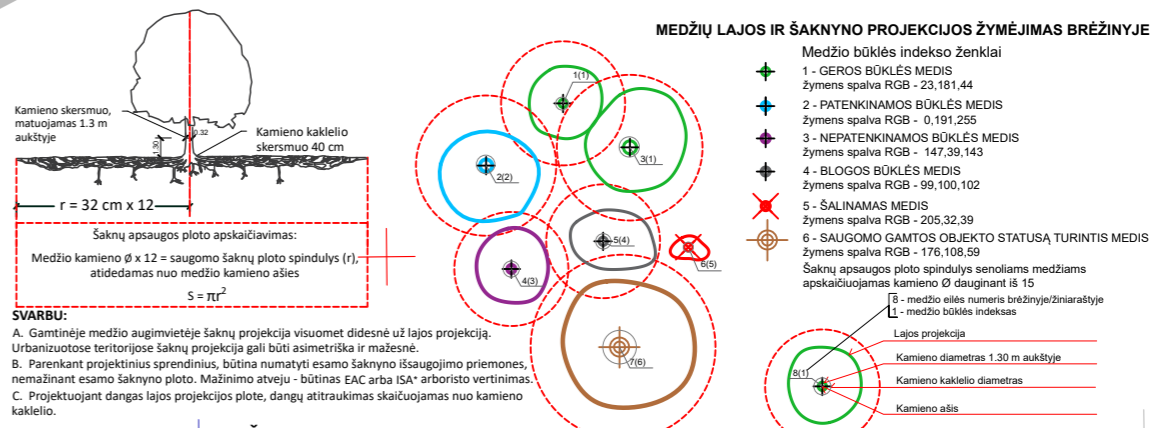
MEDŽIŲ LAJOS IR ŠAKNYNO PROJEKCIJOS ŽYMĖJIMAS BRĖŽINYJE

Medžio būklės indekso ženklai

1 - GEROS BŪKLĖS MEDIS
žymens spalva RGB - 23,181,44

2 - PATENKINAMOS BŪKLĖS MEDIS
žymens spalva RGB - 0,191,255

3 - NEPATENKINAMOS BŪKLĖS MEDIS
žymens spalva RGB - 147,39,143

4 - BLOGOS BŪKLĖS MEDIS
žymens spalva RGB - 99,100,102

5 - ŠALINAMAS MEDIS
žymens spalva RGB - 205,32,39

6 - SAUGOMO GAMTOS OBJEKTO STATUSĄ TURINTIS MEDIS
žymens spalva RGB - 176,108,59

Šaknų apsaugos ploto spindulys senoliams medžiams apskaičiuojamas kamieno Ø dauginant iš 15

Kamieno skersmuo, matuojamas 1.3 m aukštyje

0.32

1.30

Kamieno kaklelio skersmuo 40 cm

r = 32 cm x 12

Šaknų apsaugos ploto apskaičiavimas:

Medžio kamieno ø x 12 = saugomo šaknų ploto spindulys (r), atidedamas nuo medžio kamieno ašies

$S = \pi r^2$

1(1)

2(2)

3(1)

5(4)

6(5)

4(3)

7(6)

SVARBU:

A. Gamtinėje medžio augimvietėje šaknų projekcija visuomet didesnė už lajos projekciją. Urbanizuotose teritorijose šaknų projekcija gali būti asimetriška ir mažesnė.

B. Parenkant projektinius sprendinius, būtina numatyti esamo šaknyno išsaugojimo priemones, nemažinant esamo šaknyno ploto. Mažinimo atveju - būtinas EAC arba ISA* arboristo vertinimas.

C. Projektuojant dangas lajos projekcijos plote, dangų atitraukimas skaičiuojamas nuo kamieno kaklelio.

8 - medžio eilės numeris brėžinyje/žiniaraštyje
1 - medžio būklės indeksas

8(1)

Lajos projekcija

Kamieno diametras 1.30 m aukštyje

Kamieno kaklelio diametras

Kamieno ašis